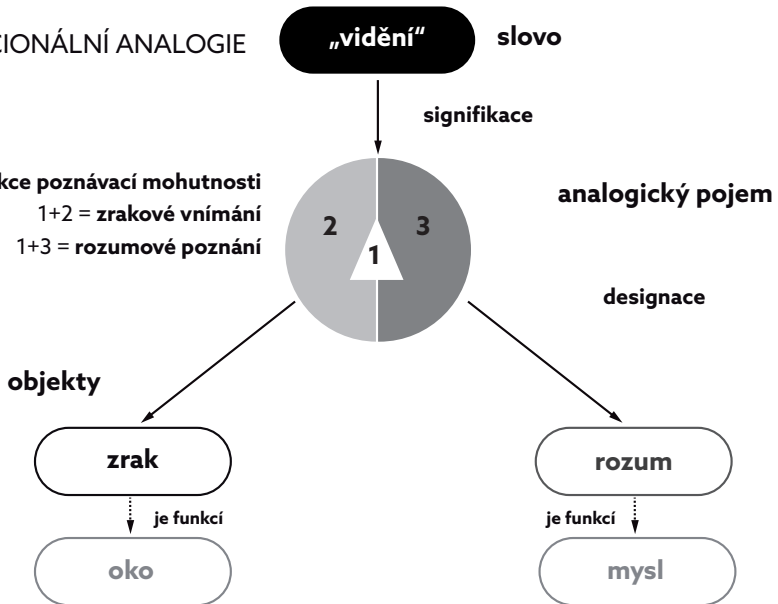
CIONÁLNÍ ANALOGIE

„vidění“

slovo

signifikace

kce poznávací mohutnosti
1+2 = zrakové vnímání
1+3 = rozumové poznání

2

1

3

analogický pojem

designace

objekty

zrak

rozum

je funkcí

je funkcí

oko

mysl